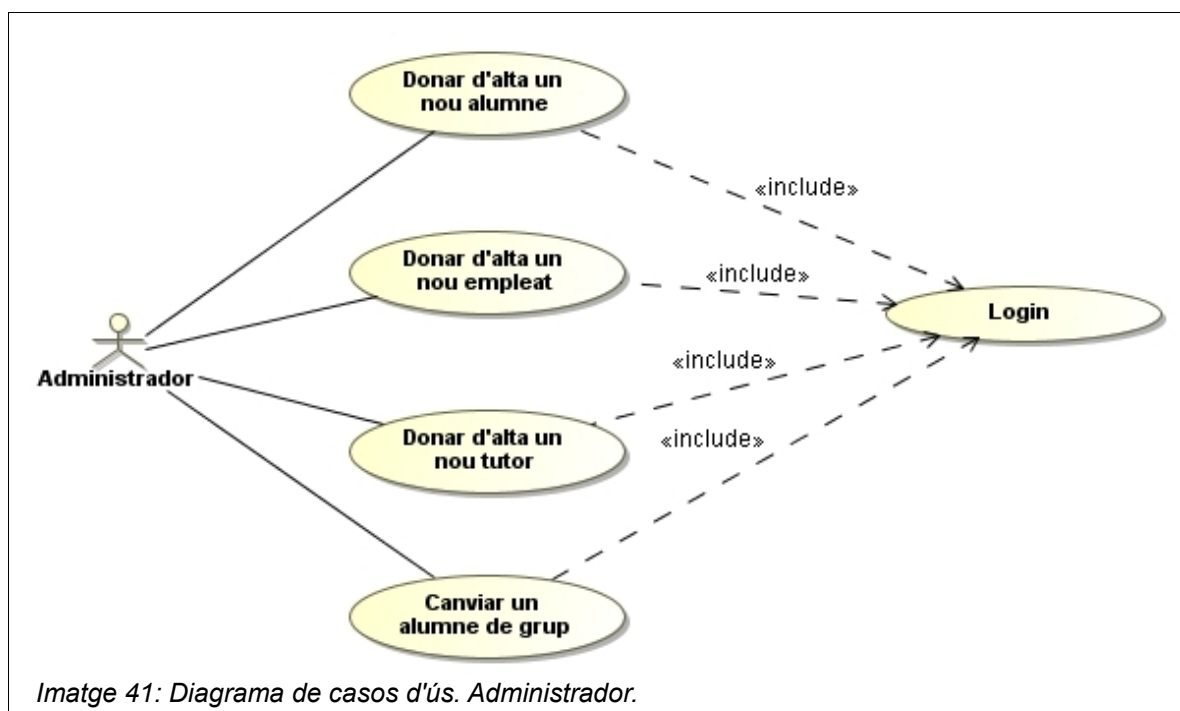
Donar d'alta un nou alumne

«include»

Donar d'alta un nou empleat

«include»

Login

Administrador

«include»

Donar d'alta un nou tutor

«include»

Canviar un alumne de grup

Imatge 41: Diagrama de casos d'ús. Administrador.